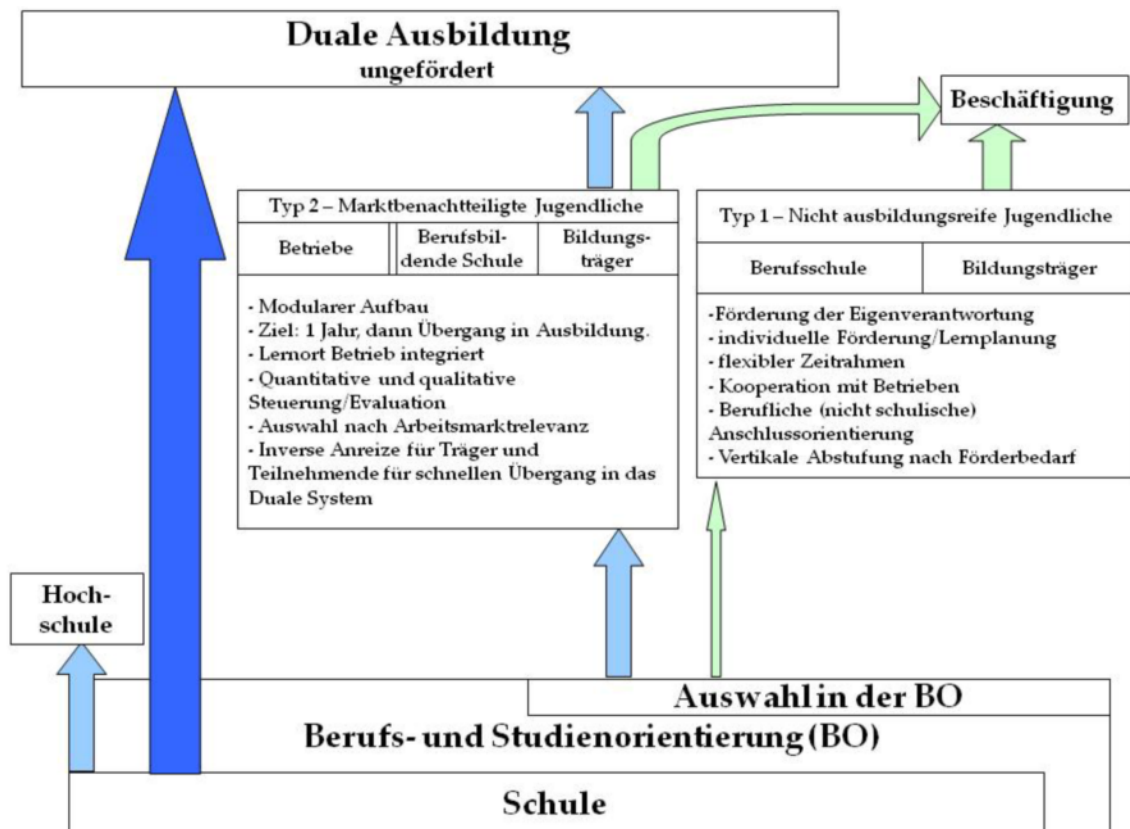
Duale Ausbildung
ungefördert

Beschäftigung

Typ 2 – Marktbenachteiligte Jugendliche

| Betriebe | Berufsbildende Schule | Bildungsträger |
|---|---|---|

- Modularer Aufbau
- Ziel: 1 Jahr, dann Übergang in Ausbildung.
- Lernort Betrieb integriert
- Quantitative und qualitative Steuerung/Evaluation
- Auswahl nach Arbeitsmarktrelevanz
- Inverse Anreize für Träger und Teilnehmende für schnellen Übergang in das Duale System

Typ 1 – Nicht ausbildungsreife Jugendliche

| Berufsschule | Bildungsträger |
|---|---|

-Förderung der Eigenverantwortung
- individuelle Förderung/Lernplanung
- flexibler Zeitrahmen
- Kooperation mit Betrieben
- Berufliche (nicht schulische) Anschlussorientierung
- Vertikale Abstufung nach Förderbedarf

Hochschule

Auswahl in der BO

Berufs- und Studienorientierung (BO)

Schule